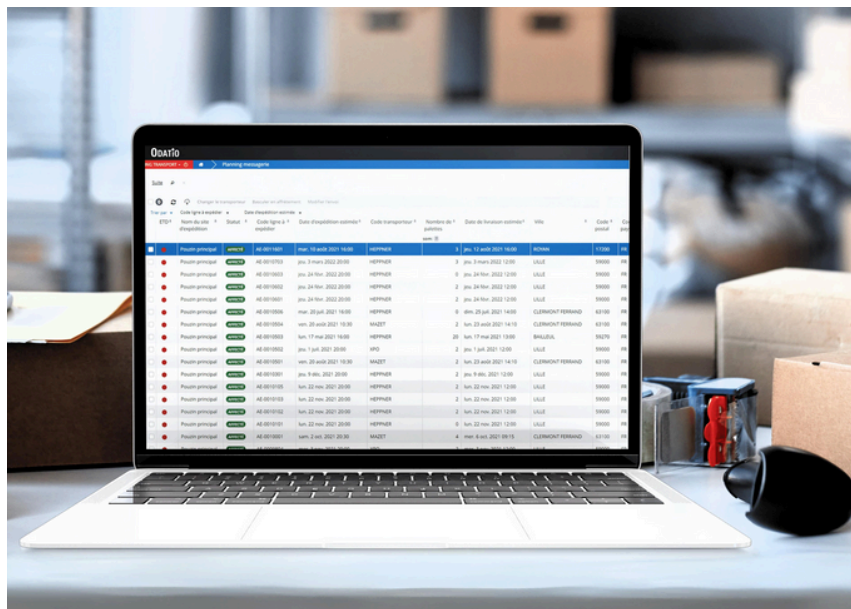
ODATIO

TRANSPORT Planning messagerie

Suite

Changer le transporteur Basculer en affrètement Modifier l'envoi

Trier par Code ligne à expédier Date d'expédition estimée

| ETD | Nom du site d'expédition | Statut | Code ligne à expédier | Date d'expédition estimée | Code transporteur | Nombre de palettes | Date de livraison estimée | Ville | Code postal |
|---|---|---|---|---|---|---|---|---|---|
| | Poulin principal | AFFECTÉ | AE-0011601 | mar. 10 août 2021 16:00 | HEPPNER | 3 | jeu. 12 août 2021 16:00 | ROANNE | 17200 |
| | Poulin principal | AFFECTÉ | AE-0010703 | jeu. 3 mars 2022 20:00 | HEPPNER | 3 | jeu. 3 mars 2022 12:00 | LILLE | 59000 |
| | Poulin principal | AFFECTÉ | AE-0010603 | jeu. 24 févr. 2022 20:00 | HEPPNER | 0 | jeu. 24 févr. 2022 12:00 | LILLE | 59000 |
| | Poulin principal | AFFECTÉ | AE-0010602 | jeu. 24 févr. 2022 20:00 | HEPPNER | 2 | jeu. 24 févr. 2022 12:00 | LILLE | 59000 |
| | Poulin principal | AFFECTÉ | AE-0010601 | jeu. 24 févr. 2022 20:00 | HEPPNER | 2 | jeu. 24 févr. 2022 12:00 | LILLE | 59000 |
| | Poulin principal | AFFECTÉ | AE-0010506 | mar. 20 juil. 2021 16:00 | HEPPNER | 0 | dim. 25 juil. 2021 14:00 | CLERMONT FERRAND | 63100 |
| | Poulin principal | AFFECTÉ | AE-0010504 | ven. 20 août 2021 13:30 | MAZET | 2 | lun. 23 août 2021 14:10 | CLERMONT FERRAND | 63100 |
| | Poulin principal | AFFECTÉ | AE-0010503 | lun. 17 mai 2021 16:00 | HEPPNER | 20 | lun. 17 mai 2021 13:00 | BAILLEUL | 59270 |
| | Poulin principal | AFFECTÉ | AE-0010502 | jeu. 1 juil. 2021 20:00 | XPO | 2 | jeu. 1 juil. 2021 12:00 | LILLE | 59000 |
| | Poulin principal | AFFECTÉ | AE-0010501 | ven. 20 août 2021 13:30 | MAZET | 2 | lun. 23 août 2021 14:10 | CLERMONT FERRAND | 63100 |
| | Poulin principal | AFFECTÉ | AE-0010301 | jeu. 9 déc. 2021 20:00 | HEPPNER | 2 | jeu. 9 déc. 2021 12:00 | LILLE | 59000 |
| | Poulin principal | AFFECTÉ | AE-0010105 | lun. 22 nov. 2021 20:00 | HEPPNER | 2 | lun. 22 nov. 2021 12:00 | LILLE | 59000 |
| | Poulin principal | AFFECTÉ | AE-0010103 | lun. 22 nov. 2021 20:00 | HEPPNER | 2 | lun. 22 nov. 2021 12:00 | LILLE | 59000 |
| | Poulin principal | AFFECTÉ | AE-0010102 | lun. 22 nov. 2021 20:00 | HEPPNER | 2 | lun. 22 nov. 2021 12:00 | LILLE | 59000 |
| | Poulin principal | AFFECTÉ | AE-0010101 | lun. 22 nov. 2021 20:00 | HEPPNER | 0 | lun. 22 nov. 2021 12:00 | LILLE | 59000 |
| | Poulin principal | AFFECTÉ | AE-0010001 | sam. 2 oct. 2021 20:30 | MAZET | 4 | mer. 6 oct. 2021 09:15 | CLERMONT FERRAND | 63100 |